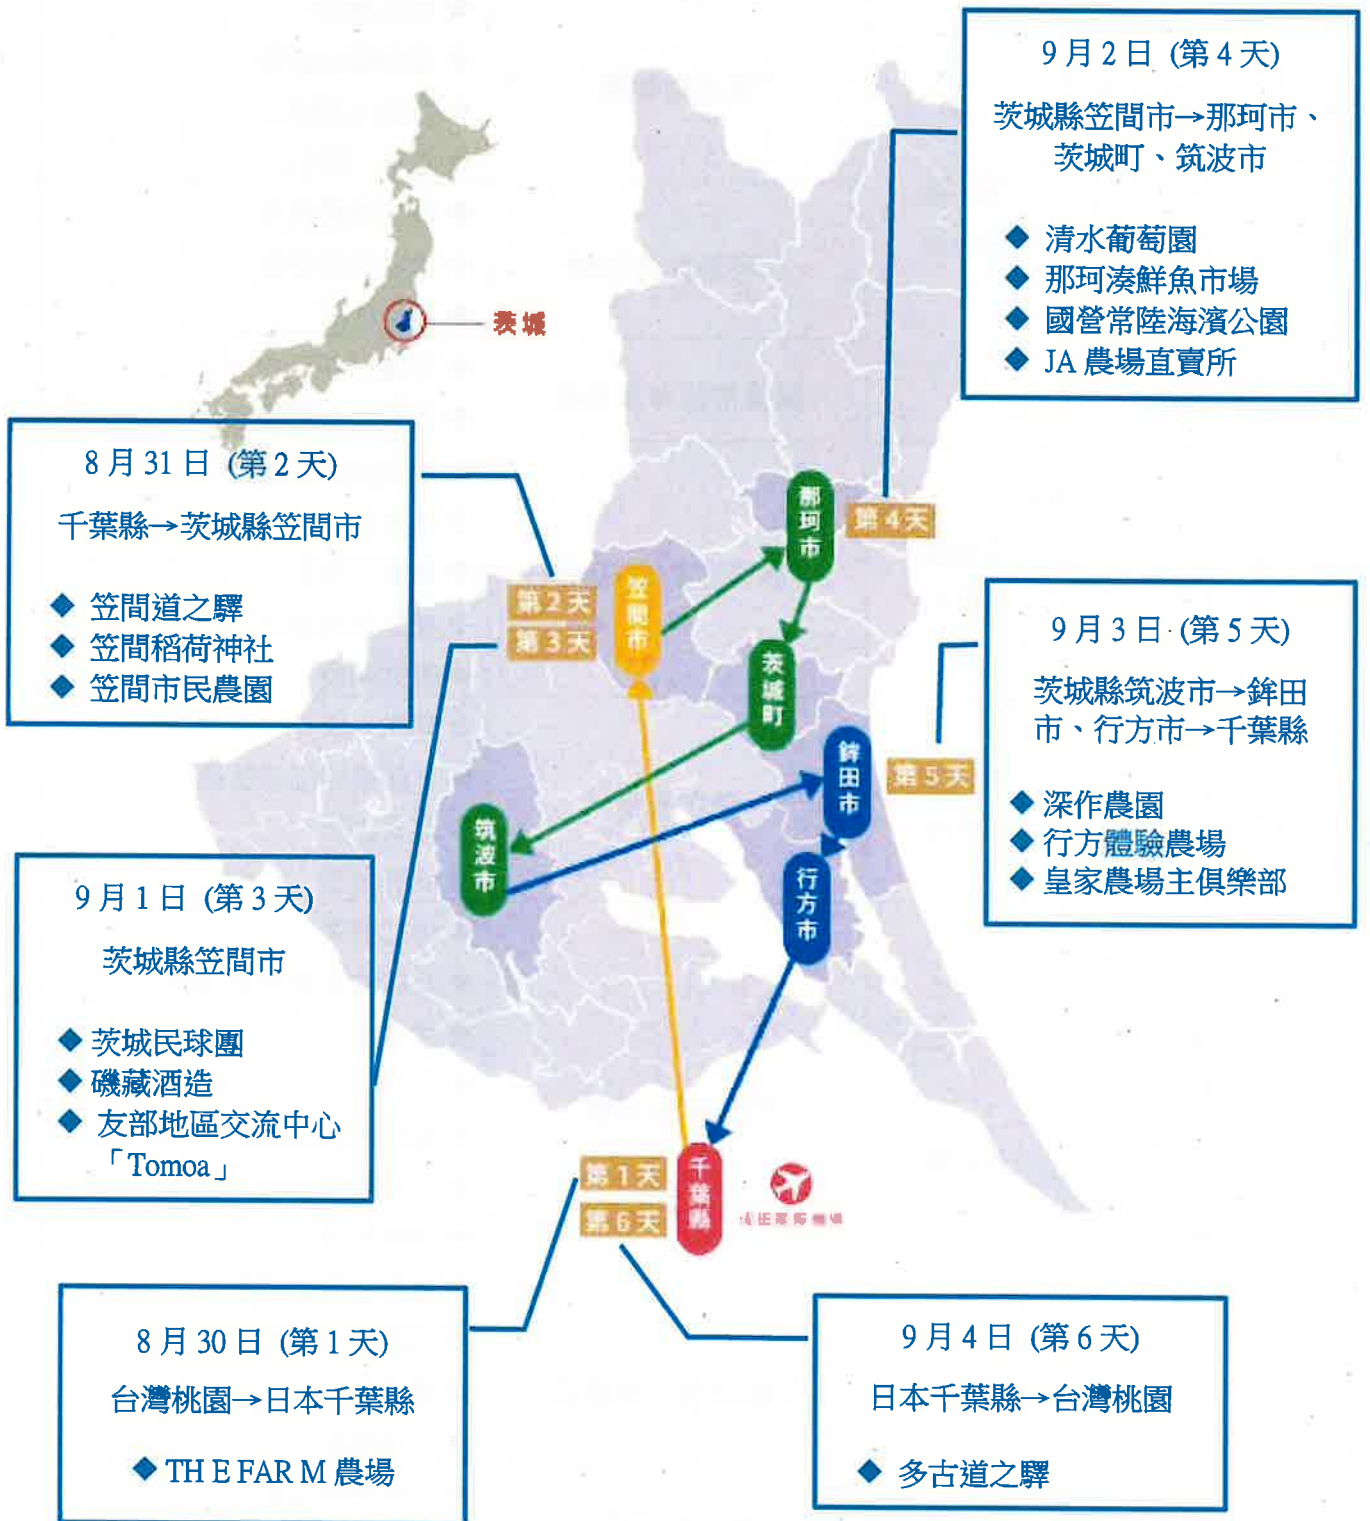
9 月 2 日 (第 4 天)

茨城縣笠間市→那珂市、茨城町、筑波市

◆ 清水葡萄園
◆ 那珂湊鮮魚市場
◆ 國營常陸海濱公園
◆ JA 農場直賣所

茨城

8 月 31 日 (第 2 天)

千葉縣→茨城縣笠間市

◆ 笠間道之驛
◆ 笠間稻荷神社
◆ 笠間市民農園

第 2 天
第 3 天
笠間市
那珂市
第 4 天
茨城町
鉾田市
第 5 天
筑波市
行方市

9 月 3 日 (第 5 天)

茨城縣筑波市→鉾田市、行方市→千葉縣

◆ 深作農園
◆ 行方體驗農場
◆ 皇家農場主俱樂部

9 月 1 日 (第 3 天)

茨城縣笠間市

◆ 茨城民球團
◆ 磯藏酒造
◆ 友部地區交流中心「Tomoa」

第 1 天
第 6 天
千葉縣
成田國際機場

8 月 30 日 (第 1 天)

台灣桃園→日本千葉縣

◆ TH E FAR M 農場

9 月 4 日 (第 6 天)

日本千葉縣→台灣桃園

◆ 多古道之驛